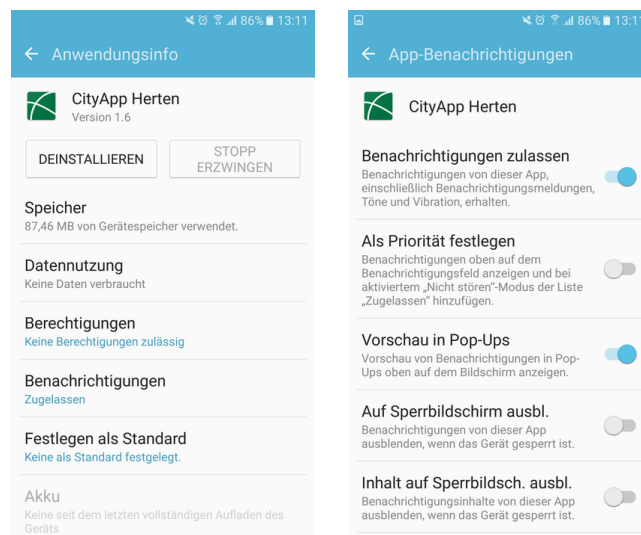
86% 13:11

← Anwendungsinfo

CityApp Herten
Version 1.6

DEINSTALLIEREN

STOPP ERZWINGEN

Speicher
87,46 MB von Gerätespeicher verwendet.

Datennutzung
Keine Daten verbraucht

Berechtigungen
Keine Berechtigungen zulässig

Benachrichtigungen
Zugelassen

Festlegen als Standard
Keine als Standard festgelegt.

Akku
Keine seit dem letzten vollständigen Aufladen des Geräts

86% 13:11

← App-Benachrichtigungen

CityApp Herten

Benachrichtigungen zulassen
Benachrichtigungen von dieser App, einschließlich Benachrichtigungsmeldungen, Töne und Vibration, erhalten.

Als Priorität festlegen
Benachrichtigungen oben auf dem Benachrichtigungsfeld anzeigen und bei aktiviertem „Nicht stören"-Modus der Liste „Zugelassen" hinzufügen.

Vorschau in Pop-Ups
Vorschau von Benachrichtigungen in Pop-Ups oben auf dem Bildschirm anzeigen.

Auf Sperrbildschirm ausbl.
Benachrichtigungen von dieser App ausblenden, wenn das Gerät gesperrt ist.

Inhalt auf Sperrbildsch. ausbl.
Benachrichtigungsinhalte von dieser App ausblenden, wenn das Gerät gesperrt ist.